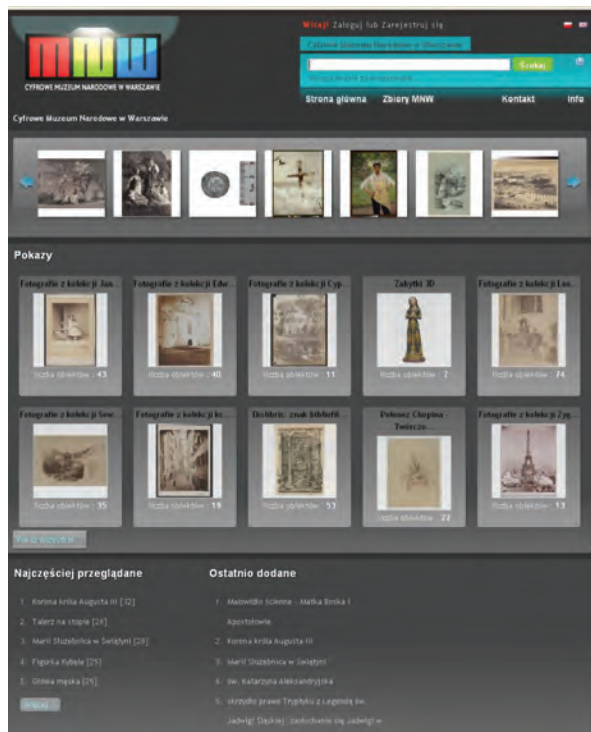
MNW
CYFROWE MUZEUM NARODOWE W WARSZAWIE

Witaj! Zaloguj lub Zarejestruj się

Cyfrowe Muzeum Narodowe w Warszawie

Szukaj

Wyszukiwanie zaawansowane

Strona główna Zbiory MNW Kontakt Info

Cyfrowe Muzeum Narodowe w Warszawie

Pokazy

| Fotografie z kolekcji Jan... | Fotografie z kolekcji Edw... | Fotografie z kolekcji Cyp... | Zabytki 3D | Fotografie z kolekcji Leo... |
|---|---|---|---|---|
| Liczba obiektów : 43 | Liczba obiektów : 40 | Liczba obiektów : 11 | Liczba obiektów : 2 | Liczba obiektów : 74 |

| Fotografie z kolekcji Sew... | Fotografie z kolekcji Ks... | Drobiazgi, znak bibliotek... | Pokłosie Chopina - Twórczo... | Fotografie z kolekcji Zyg... |
|---|---|---|---|---|
| Liczba obiektów : 35 | Liczba obiektów : 19 | Liczba obiektów : 53 | Liczba obiektów : 22 | Liczba obiektów : 13 |

Pokaż wszystkie

Najczęściej przeglądane
1. Korona króla Augusta III [32]
2. Talerz na stopie [29]
3. Marii Służebnica w Świątyni [28]
4. Figurka Kybele [25]
5. Głowa męska [25]
Więcej...

Ostatnio dodane
1. Malowidło ścienne - Matka Boska i Apostołowie
2. Korona króla Augusta III
3. Marii Służebnica w Świątyni
4. św. Katarzyna Aleksandryjska
5. Skrzydło prawe Tryptyku z Legendą św. Jadwigi Śląskiej: zaślubiny się Jadwigi w